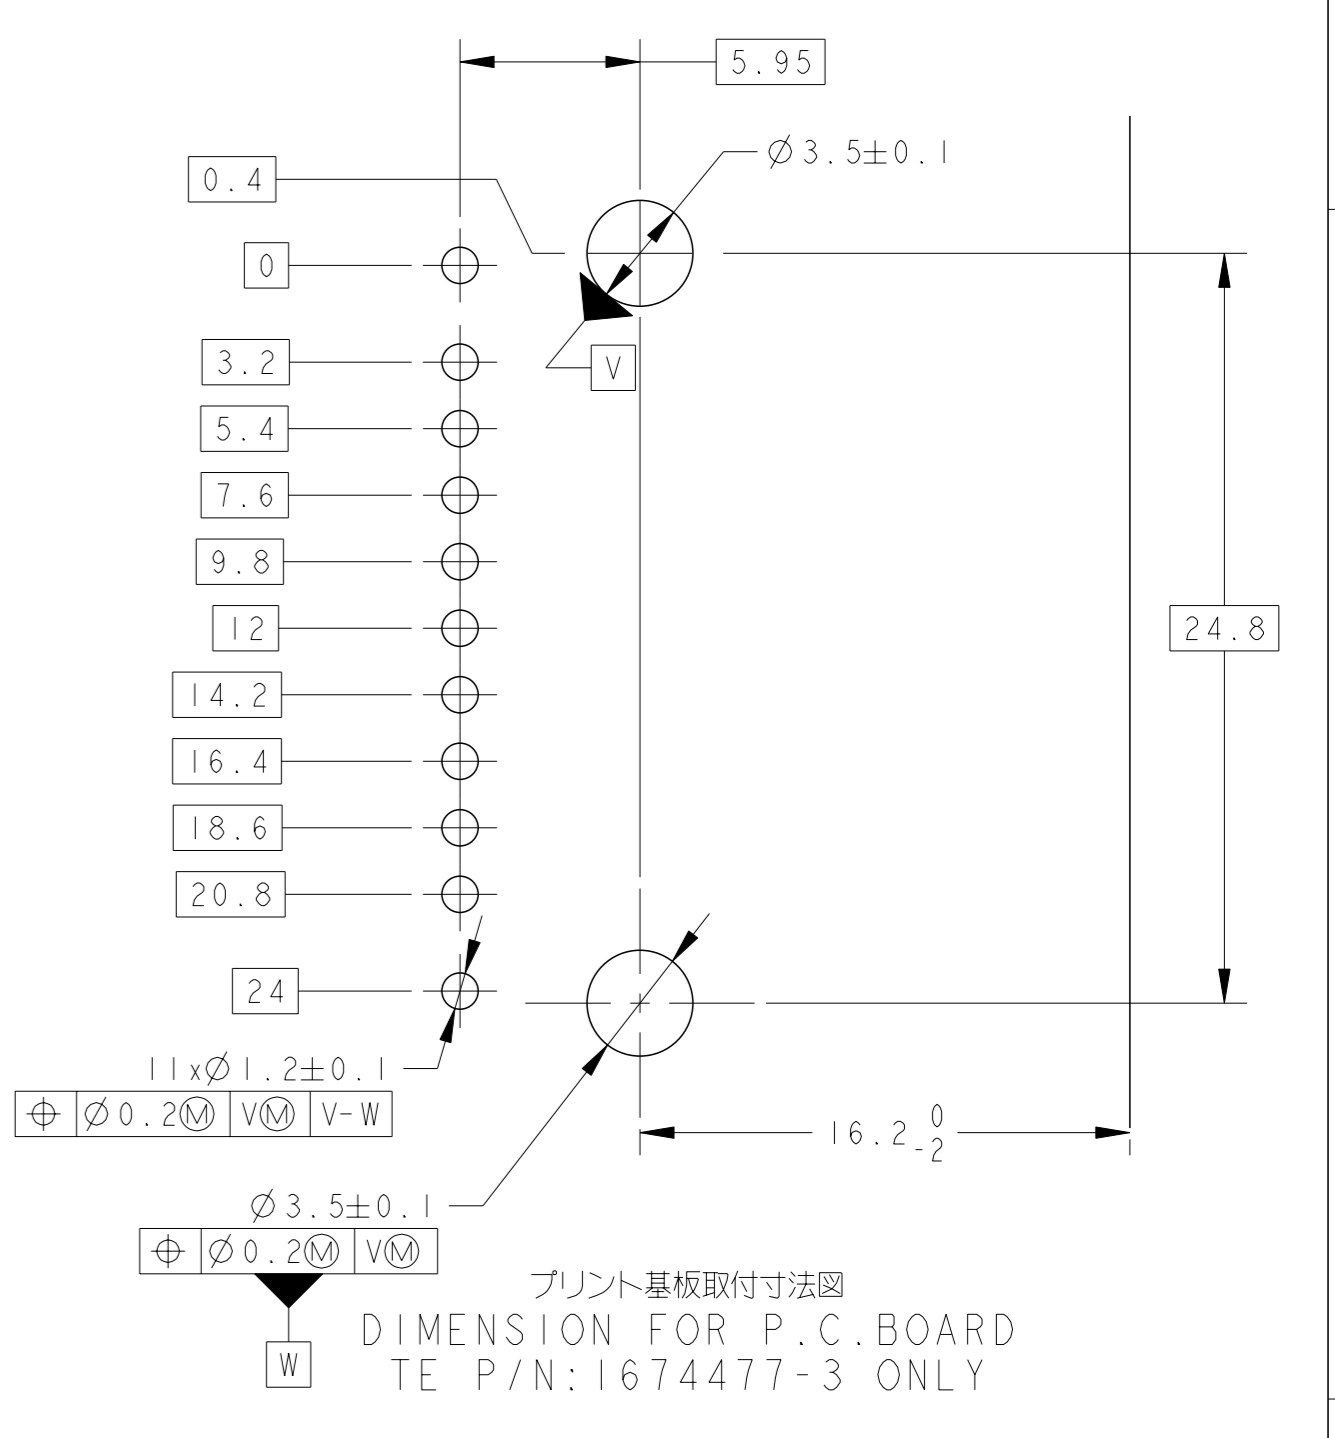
5.95

$\varnothing 3.5\pm0.1$

0.4

0

3.2

V

5.4

7.6

9.8

12

24.8

14.2

16.4

18.6

20.8

24

$11x\varnothing 1.2\pm0.1$

| $\oplus$ | $\varnothing 0.2$Ⓜ | VⓂ | V-W |
|---|---|---|---|

$16.2^{\ 0}_{-2}$

$\varnothing 3.5\pm0.1$

| $\oplus$ | $\varnothing 0.2$Ⓜ | VⓂ |
|---|---|---|

W

プリント基板取付寸法図
DIMENSION FOR P.C.BOARD
TE P/N:1674477-3 ONLY